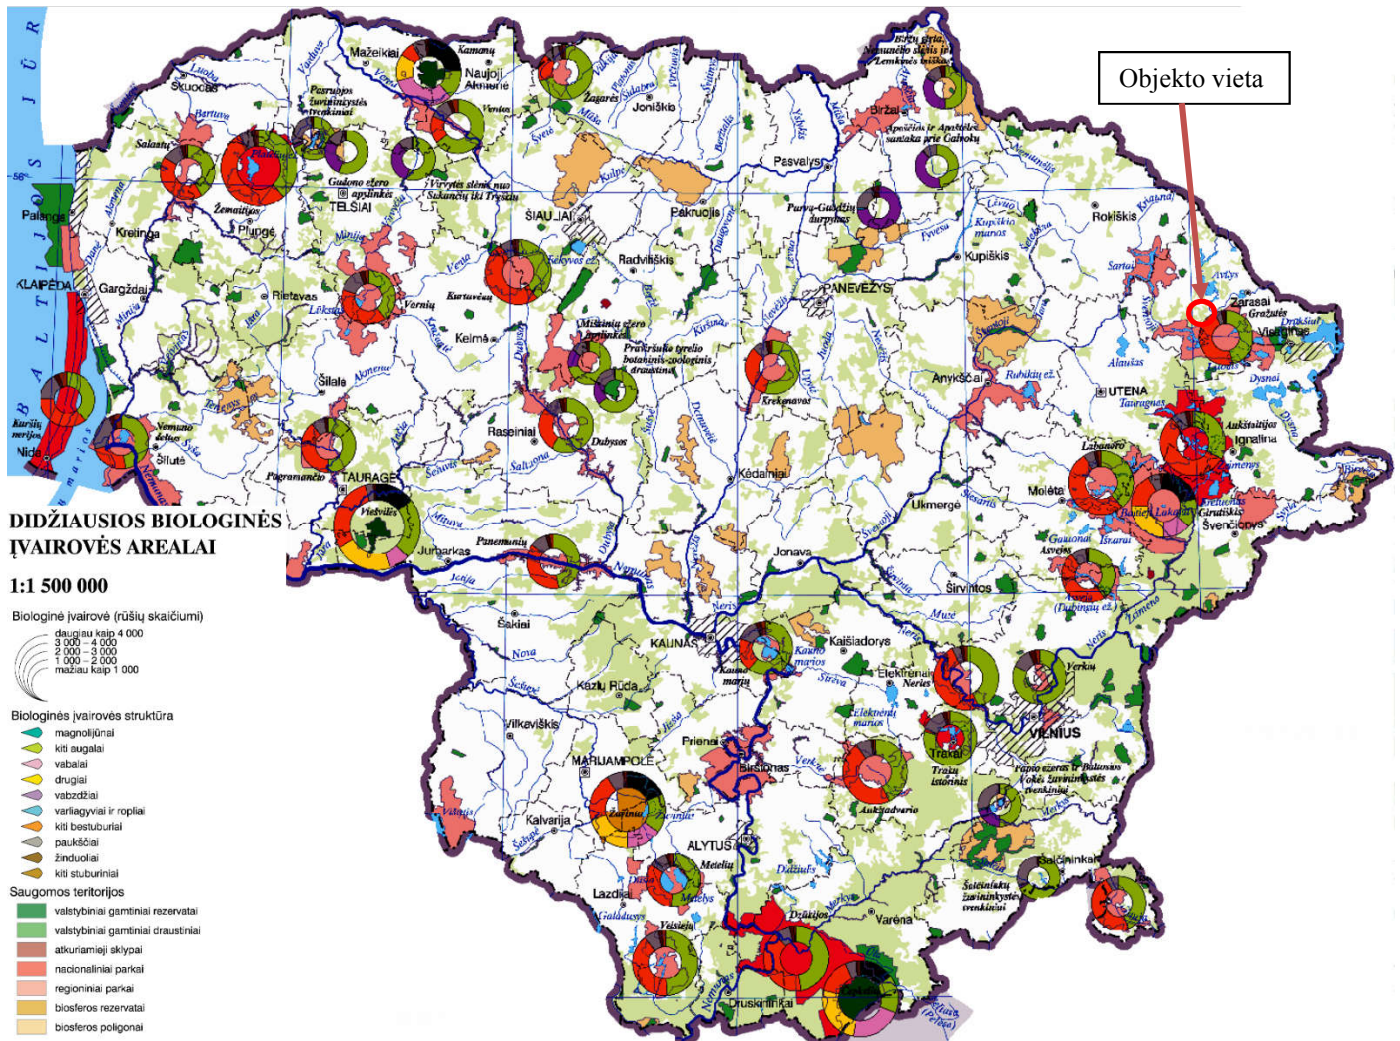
Objekto vieta

DIDŽIAUSIOS BIOLOGINĖS ĮVAIROVĖS AREALAI

1:1 500 000

Biologinė įvairovė (rūšių skaičiumi)
daugiau kaip 4 000
3 000 – 4 000
2 000 – 3 000
1 000 – 2 000
mažiau kaip 1 000

Biologinės įvairovės struktūra
magnolijūnai
kiti augalai
vabalai
drugiai
vabzdžiai
varliagyviai ir ropliai
kiti bestuburiai
paukščiai
žinduoliai
kiti stuburiniai

Saugomos teritorijos
valstybiniai gamtiniai rezervatai
valstybiniai gamtiniai draustiniai
atkuriamieji sklypai
nacionaliniai parkai
regioniniai parkai
biosferos rezervatai
biosferos poligonai

BALTIJOS JŪRA
Palanga
Kretinga
KLAIPĖDA
Gargždai
Skuodas
Salantai
Plungė
Rietavas
Mažeikiai
Naujoji Akmenė
TELŠIAI
Kamanų
Žemaitijos
ŠIAULIAI
Joniškis
Pakruojis
Radviliškis
Kelmė
Šilalė
Šilutė
Nida
Kuršių nerija
Nemuno deltos
TAURAGĖ
Pagramančio
Viešvilės
Jurbarkas
Raseiniai
Dubysos
Panemunių
Šakiai
KAUNAS
Kauno marios
Kaišiadorys
Kazlų Rūda
Vilkaviškis
MARIJAMPOLĖ
Kalvarija
Žuvinto
ALYTUS
Meteliu
Lazdijai
Veisiejų
Druskininkai
Dzūkijos
Čepkelių
Varėna
Prienai
Birštonas
Aukštadvario
Trakai
Trakų istorinis
VILNIUS
Elektrėnai
Neries
Verkių
Šalčininkai
Širvintos
Jonava
Kėdainiai
Ukmergė
Molėtai
Labanoro
Asvejos
Švenčionys
Ignalina
Aukštaitijos
UTENA
Anykščiai
Zarasai
Gražutės
Visaginas
Rokiškis
Kupiškis
PANEVĖŽYS
Krekenavos
Pasvalys
Biržai
Pasvalys
Žagarė
Kurtuvėnų
Varnių
Pakruojis
Neris
Nemunas
Nemunas
Merkys
Šventoji